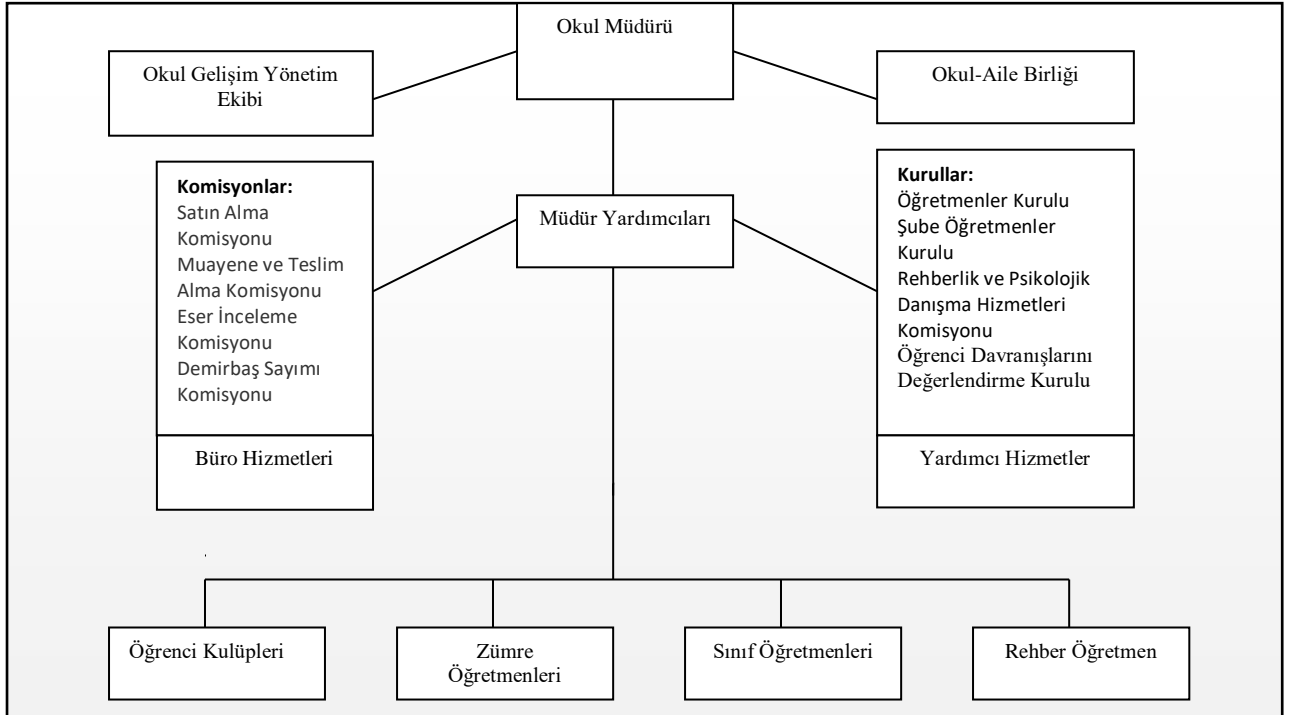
Okul Müdürü

Okul Gelişim Yönetim Ekibi

Okul-Aile Birliği

**Komisyonlar:**
Satın Alma Komisyonu
Muayene ve Teslim Alma Komisyonu
Eser İnceleme Komisyonu
Demirbaş Sayımı Komisyonu

Müdür Yardımcıları

**Kurullar:**
Öğretmenler Kurulu
Şube Öğretmenler Kurulu
Rehberlik ve Psikolojik Danışma Hizmetleri Komisyonu
Öğrenci Davranışlarını Değerlendirme Kurulu

Büro Hizmetleri

Yardımcı Hizmetler

Öğrenci Kulüpleri

Zümre Öğretmenleri

Sınıf Öğretmenleri

Rehber Öğretmen